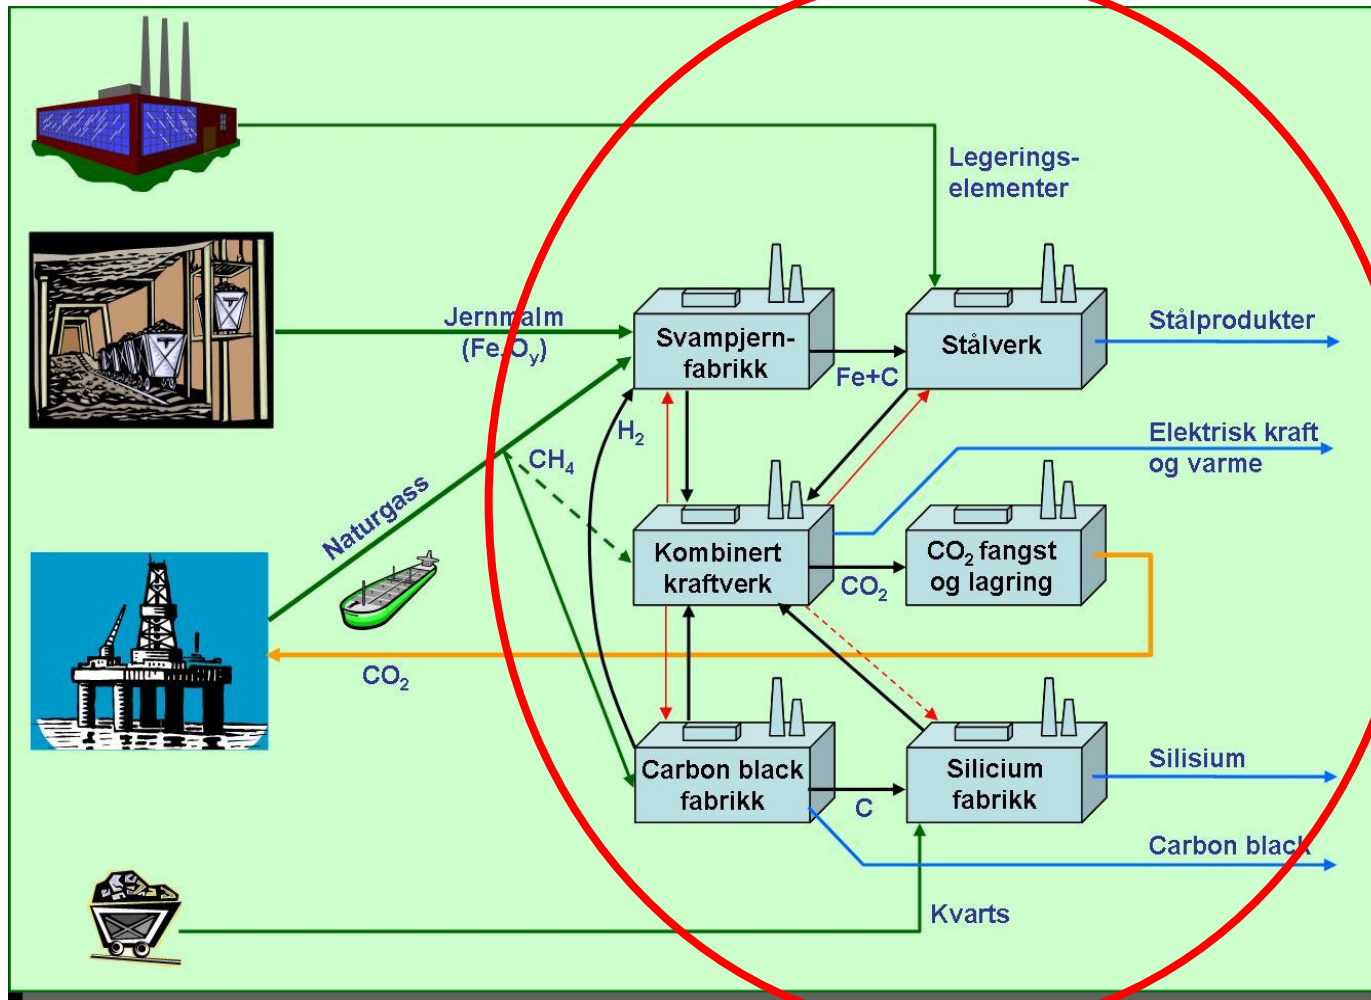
Legerings-elementer

Jernmalm
($Fe_xO_y$)

Svampjern-fabrikk

Stålverk

Stålprodukter

Fe+C

$H_2$

$CH_4$

Elektrisk kraft og varme

Naturgass

Kombinert kraftverk

$CO_2$ fangst og lagring

$CO_2$

$CO_2$

Carbon black fabrikk

Silicium fabrikk

Silisium

C

Carbon black

Kvarts